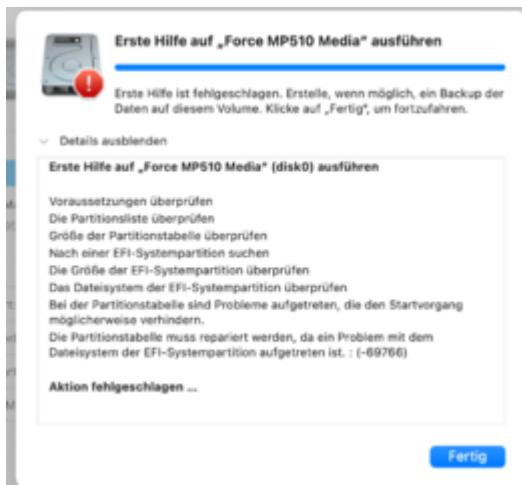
Erste Hilfe auf „Force MP510 Media" ausführen

Erste Hilfe ist fehlgeschlagen. Erstelle, wenn möglich, ein Backup der Daten auf diesem Volume. Klicke auf „Fertig", um fortzufahren.

Details ausblenden

Erste Hilfe auf „Force MP510 Media" (disk0) ausführen

Voraussetzungen überprüfen
Die Partitionsliste überprüfen
Größe der Partitionstabelle überprüfen
Nach einer EFI-Systempartition suchen
Die Größe der EFI-Systempartition überprüfen
Das Dateisystem der EFI-Systempartition überprüfen
Bei der Partitionstabelle sind Probleme aufgetreten, die den Startvorgang möglicherweise verhindern.
Die Partitionstabelle muss repariert werden, da ein Problem mit dem Dateisystem der EFI-Systempartition aufgetreten ist. : (-69766)

Aktion fehlgeschlagen ...

Fertig